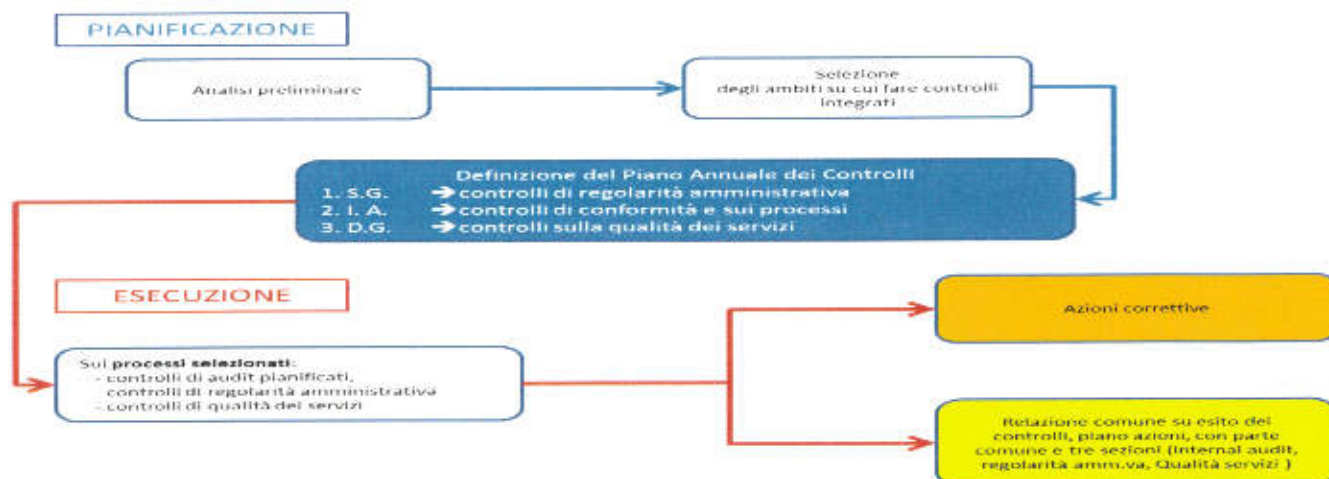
PIANIFICAZIONE

Analisi preliminare

Selezione degli ambiti su cui fare controlli integrati

Definizione del Piano Annuale dei Controlli
1. S.G. → controlli di regolarità amministrativa
2. I. A. → controlli di conformità e sui processi
3. D.G. → controlli sulla qualità dei servizi

ESECUZIONE

Sui processi selezionati:
- controlli di audit pianificati, controlli di regolarità amministrativa
- controlli di qualità dei servizi

Azioni correttive

Relazione comune su esito dei controlli, piano azioni, con parte comune e tre sezioni (Internal audit, regolarità amm.va, Qualità servizi )